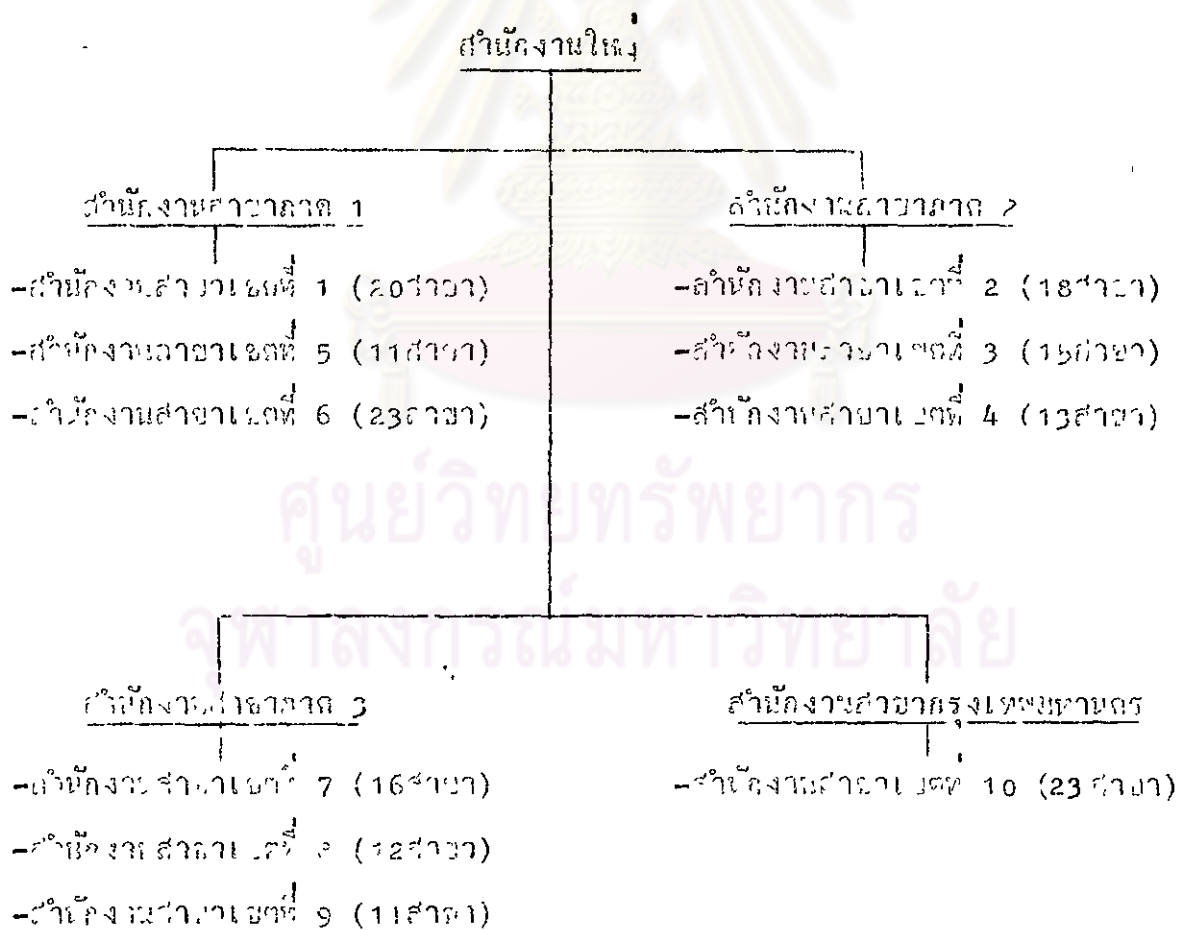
สำนักงานใหญ่

สำนักงานสาขาภาค 1

-สำนักงานสาขาเขตที่ 1 (20สาขา)

-สำนักงานสาขาเขตที่ 5 (11สาขา)

-สำนักงานสาขาเขตที่ 6 (23สาขา)

สำนักงานสาขาภาค 2

-สำนักงานสาขาเขตที่ 2 (18สาขา)

-สำนักงานสาขาเขตที่ 3 (15สาขา)

-สำนักงานสาขาเขตที่ 4 (13สาขา)

ศูนย์วิทยทรัพยากร
จุฬาลงกรณ์มหาวิทยาลัย

สำนักงานสาขาภาค 3

-สำนักงานสาขาเขตที่ 7 (16สาขา)

-สำนักงานสาขาเขตที่ 8 (12สาขา)

-สำนักงานสาขาเขตที่ 9 (11สาขา)

สำนักงานสาขากรุงเทพมหานคร

-สำนักงานสาขาเขตที่ 10 (23สาขา)